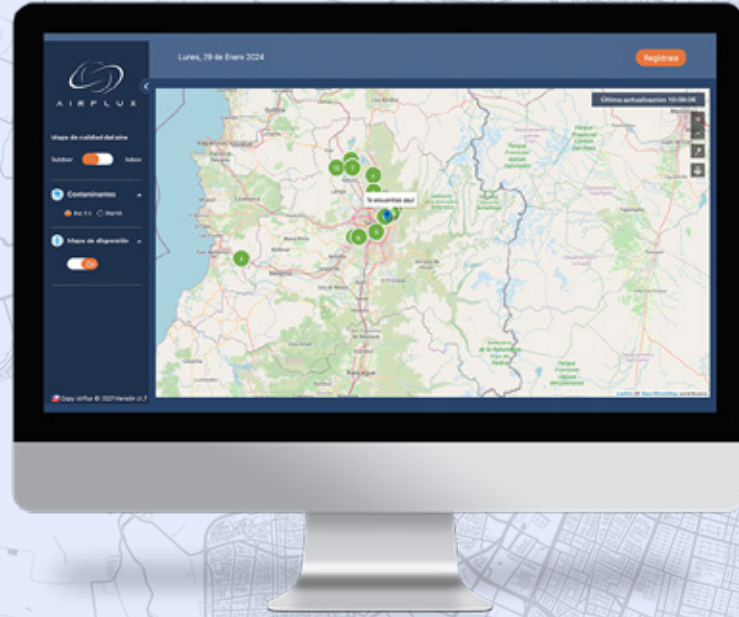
AIRPLUX

Lunes, 29 de Enero 2024

Registrate

Última actualización 10:00:00

Mapa de calidad del aire

Outdoor Indoor

Contaminantes

PM 2.5 PM10

Mapa de dispersión

On

Te encuentras aquí

Rancagua

Copy AirPlux © 2021 Versión v1.7